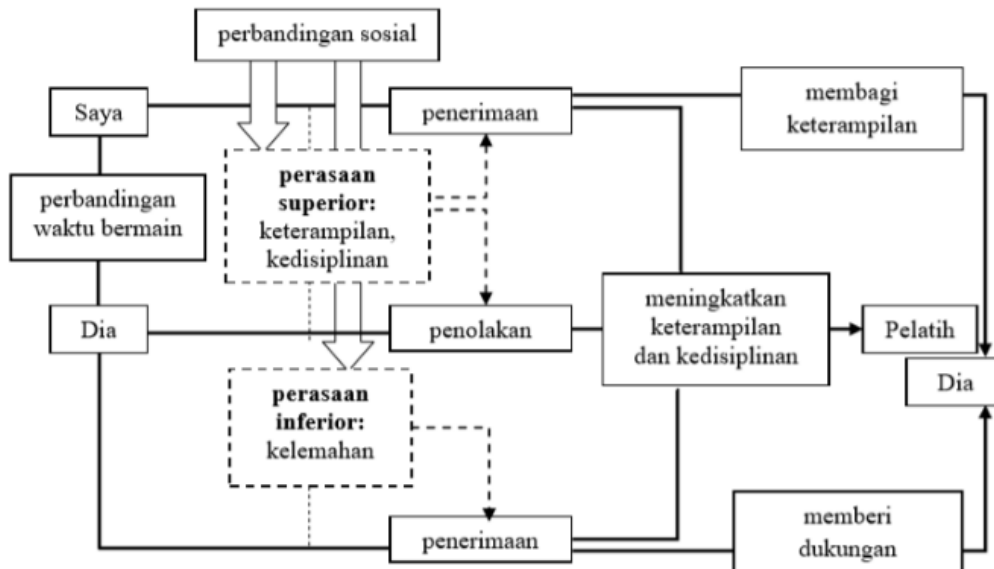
perbandingan sosial

Saya

penerimaan

membagi keterampilan

perbandingan waktu bermain

**perasaan superior:** keterampilan, kedisiplinan

meningkatkan keterampilan dan kedisiplinan

Dia

penolakan

Pelatih

Dia

**perasaan inferior:** kelemahan

penerimaan

memberi dukungan